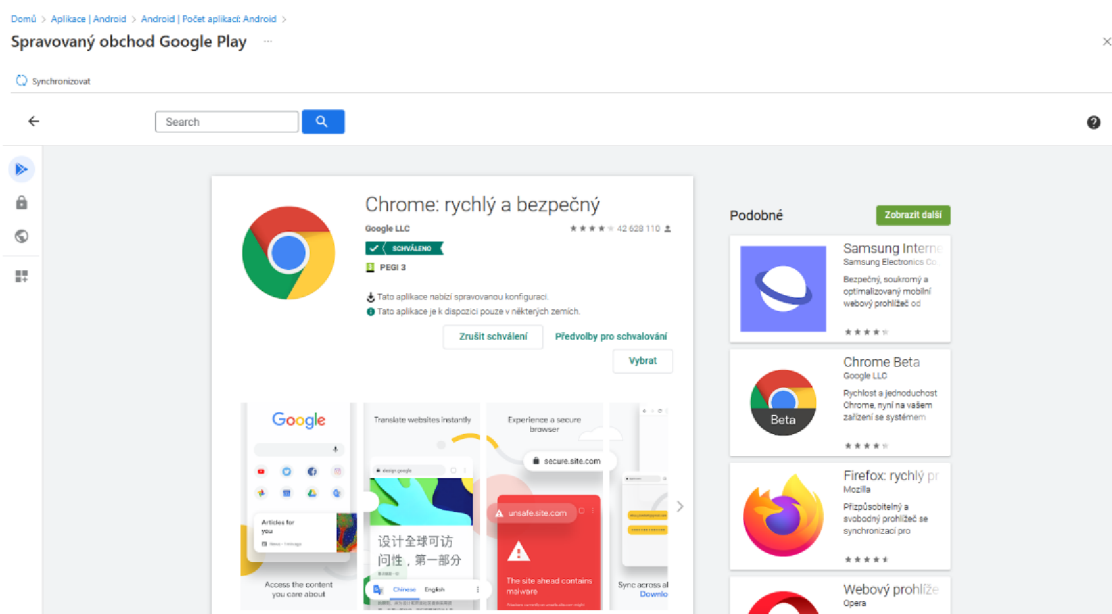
Domů > Aplikace | Android > Android | Počet aplikací: Android >

Spravovaný obchod Google Play ···

Synchronizovat

Search

Chrome: rychlý a bezpečný

Google LLC

42 628 110

SCHVÁLENO

PEGI 3

Tato aplikace nabízí spravovanou konfiguraci.

Tato aplikace je k dispozici pouze v některých zemích.

Zrušit schválení

Předvolby pro schvalování

Vybrat

Google

Articles for you

Access the content you care about

Translate websites instantly

设计全球可访问性，第一部分

Chinese English

Experience a secure browser

secure.site.com

unsafe.site.com

The site ahead contains malware

Sync across al

Downlo

Podobné

Zobrazit další

Samsung Interne

Samsung Electronics Co

Bezpečný, soukromý a optimalizovaný mobilní webový prohlížeč od

Chrome Beta

Google LLC

Beta

Rychlost a jednoduchost Chrome, nyní na vašem zařízení se systémem

Firefox: rychlý pr

Mozilla

Přizpůsobitelný a svobodný prohlížeč se synchronizací pro

Webový prohlíže

Opera